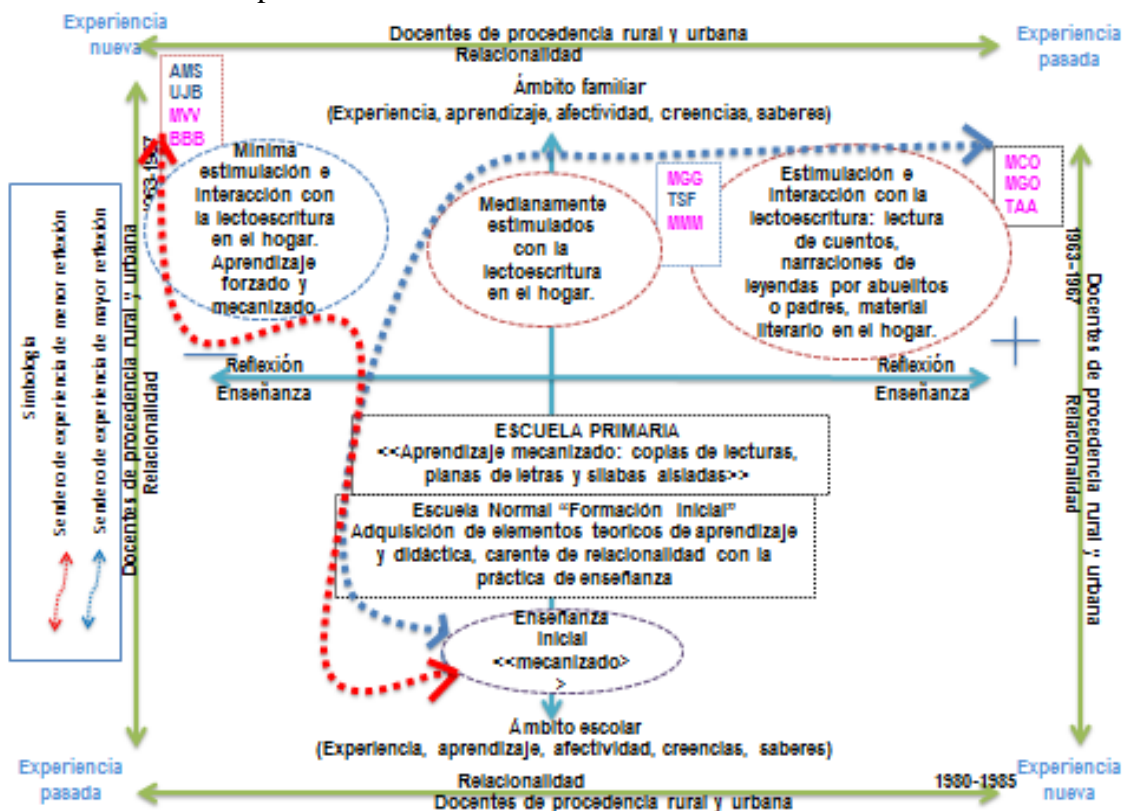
Experiencia nueva

Docentes de procedencia rural y urbana
Relacionalidad

Experiencia pasada

AMS
UJB
MVV
BBB

Ámbito familiar
(Experiencia, aprendizaje, afectividad, creencias, saberes)

1963-1967

Mínima estimulación e interacción con la lectoescritura en el hogar. Aprendizaje forzado y mecanizado.

Medianamente estimulados con la lectoescritura en el hogar.

MGG
TSF
MMM

Estimulación e interacción con la lectoescritura: lectura de cuentos, narraciones de leyendas por abuelitos o padres, material literario en el hogar.

MCO
MGO
TAA

1963-1967

Simbología
Sendero de experiencia de menor reflexión
Sendero de experiencia de mayor reflexión

Docentes de procedencia rural y urbana
Relacionalidad

Docentes de procedencia rural y urbana
Relacionalidad

Reflexión
Enseñanza

Reflexión
Enseñanza

ESCUELA PRIMARIA
<<Aprendizaje mecanizado: copias de lecturas, planas de letras y sílabas aisladas>>

Escuela Normal "Formación inicial"
Adquisición de elementos teóricos de aprendizaje y didáctica, carente de relacionalidad con la práctica de enseñanza

Enseñanza inicial
<<mecanizado>
>

Ámbito escolar
(Experiencia, aprendizaje, afectividad, creencias, saberes)

Experiencia pasada

Relacionalidad
Docentes de procedencia rural y urbana

1980-1985

Experiencia nueva